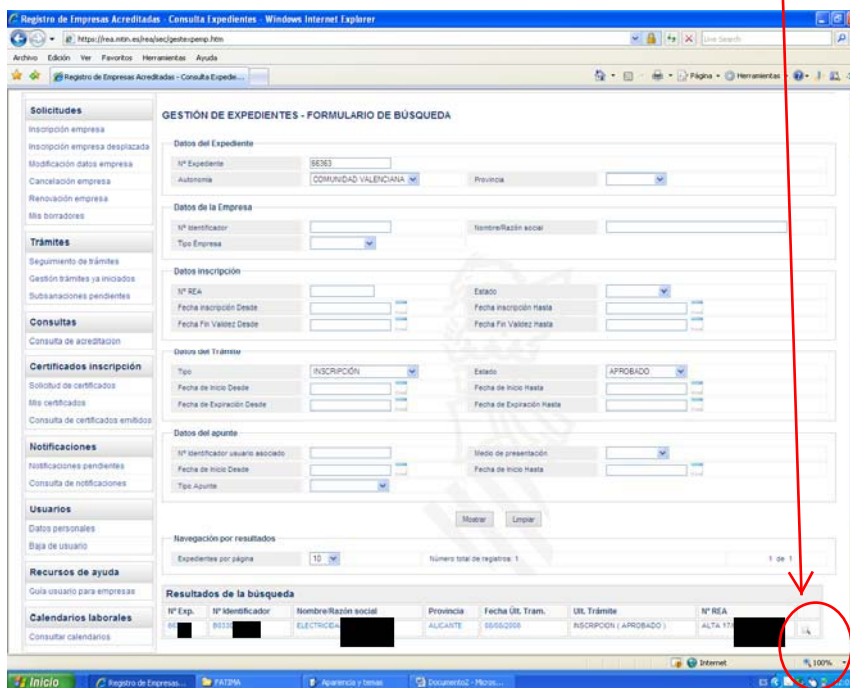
Registro de Empresas Acreditadas - Consulta Expedientes - Windows Internet Explorer

https://rea.mtin.es/rea/sec/gestexpemp.htm

Live Search

Archivo Edición Ver Favoritos Herramientas Ayuda

Registro de Empresas Acreditadas - Consulta Expede...

Página Herramientas

Solicitudes
Inscripción empresa
Inscripción empresa desplazada
Modificación datos empresa
Cancelación empresa
Renovación empresa
Mis borradores

Trámites
Seguimiento de trámites
Gestión trámites ya iniciados
Subsanaciones pendientes

Consultas
Consulta de acreditación

Certificados inscripción
Solicitud de certificados
Mis certificados
Consulta de certificados emitidos

Notificaciones
Notificaciones pendientes
Consulta de notificaciones

Usuarios
Datos personales
Baja de usuario

Recursos de ayuda
Guía usuario para empresas

Calendarios laborales
Consultar calendarios

GESTIÓN DE EXPEDIENTES - FORMULARIO DE BÚSQUEDA

Datos del Expediente
Nº Expediente 66363
Autonomía COMUNIDAD VALENCIANA Provincia

Datos de la Empresa
Nº Identificador Nombre/Razón social
Tipo Empresa

Datos inscripción
Nº REA Estado
Fecha Inscripción Desde Fecha Inscripción Hasta
Fecha Fin Validez Desde Fecha Fin Validez Hasta

Datos del Trámite
Tipo INSCRIPCIÓN Estado APROBADO
Fecha de Inicio Desde Fecha de Inicio Hasta
Fecha de Expiración Desde Fecha de Expiración Hasta

Datos del apunte
Nº Identificador usuario asociado Medio de presentación
Fecha de Inicio Desde Fecha de Inicio Hasta
Tipo Apunte

Mostrar Limpiar

Navegación por resultados
Expedientes por página 10 Número total de registros: 1 1 de 1

Resultados de la búsqueda

| Nº Exp. | Nº Identificador | Nombre/Razón social | Provincia | Fecha Últ. Tram. | Últ. Trámite | Nº REA |
|---|---|---|---|---|---|---|
| 66 | B033 | ELECTRICIDA | ALICANTE | 08/05/2008 | INSCRIPCION ( APROBADO ) | ALTA 17 |

Internet 100%

Inicio Registro de Empresas... FATIMA Apariencia y temas Documento2 - Micros... ES